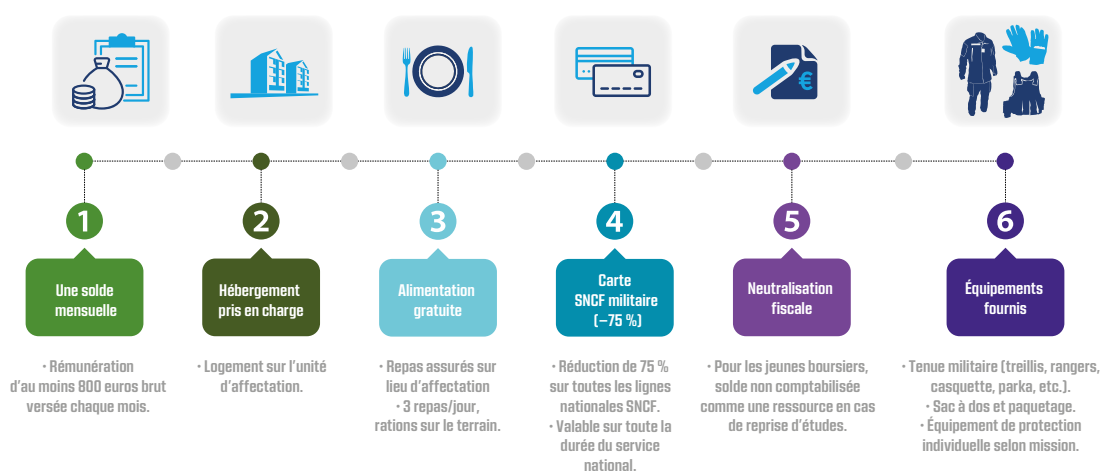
1

Une solde mensuelle

• Rémunération d'au moins 800 euros brut versée chaque mois.

2

Hébergement pris en charge

• Logement sur l'unité d'affectation.

3

Alimentation gratuite

• Repas assurés sur lieu d'affectation
• 3 repas/jour, rations sur le terrain.

4

Carte SNCF militaire (−75 %)

• Réduction de 75 % sur toutes les lignes nationales SNCF.
• Valable sur toute la durée du service national.

5

Neutralisation fiscale

• Pour les jeunes boursiers, solde non comptabilisée comme une ressource en cas de reprise d'études.

6

Équipements fournis

• Tenue militaire (treillis, rangers, casquette, parka, etc.).
• Sac à dos et paquetage.
• Équipement de protection individuelle selon mission.